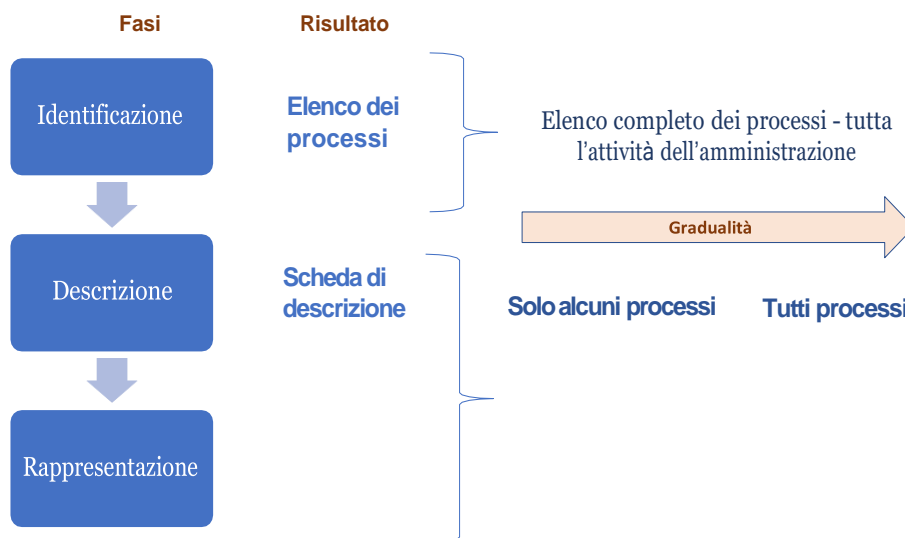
Fasi

Risultato

Identificazione

Elenco dei processi

Elenco completo dei processi - tutta l’attività dell’amministrazione

Gradualità

Descrizione

Scheda di descrizione

Solo alcuni processi

Tutti processi

Rappresentazione